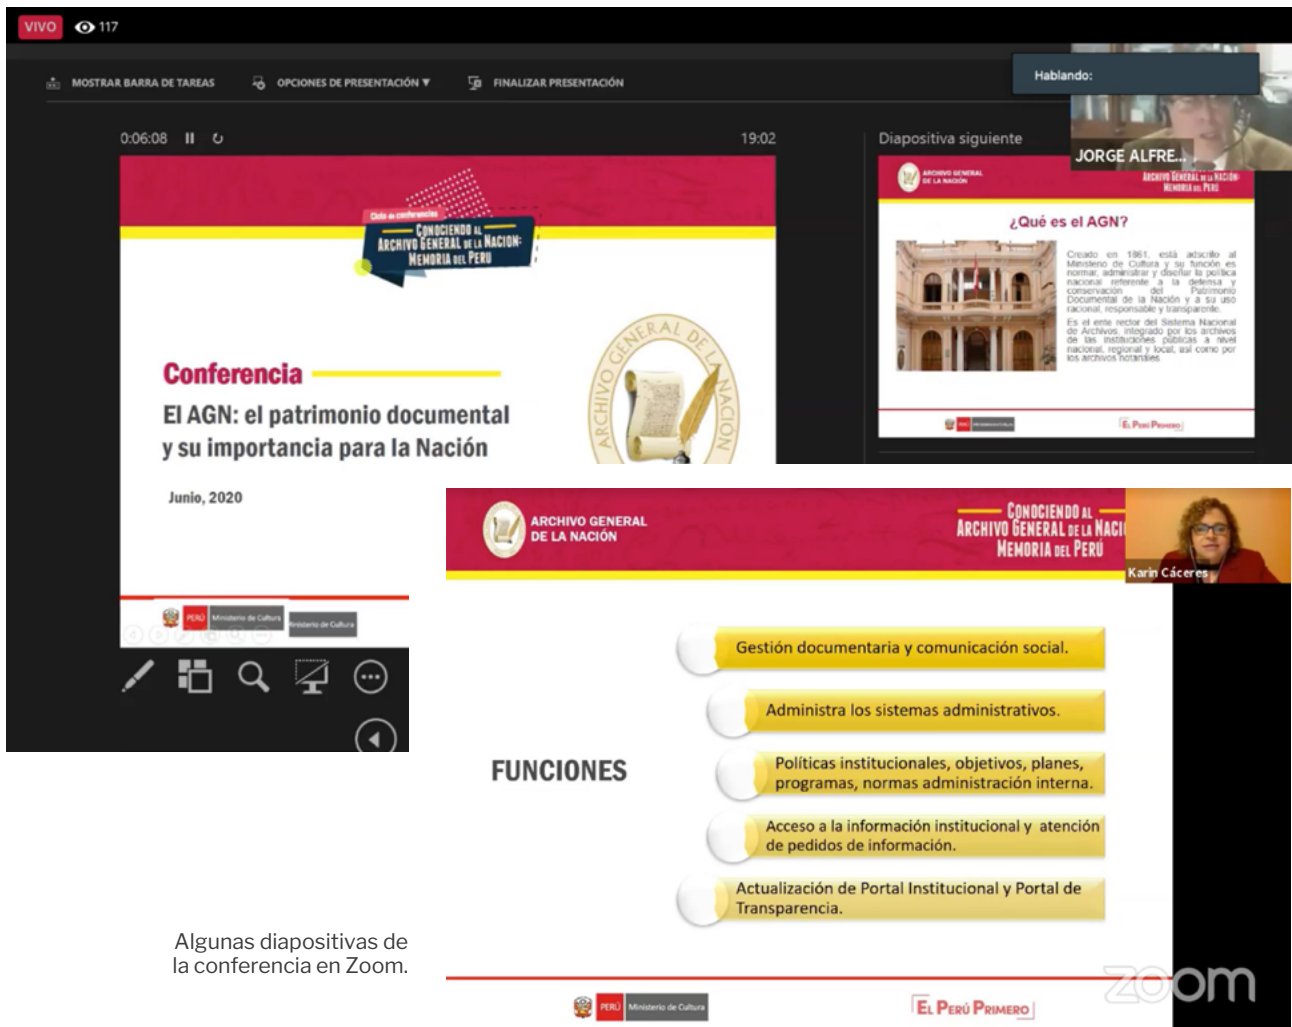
VIVO 117

MOSTRAR BARRA DE TAREAS OPCIONES DE PRESENTACIÓN ▼ FINALIZAR PRESENTACIÓN

Hablando:

0:06:08 19:02

Diapositiva siguiente

JORGE ALFRE...

Ciclo de conferencias
CONOCIENDO AL ARCHIVO GENERAL DE LA NACIÓN: MEMORIA DEL PERÚ

Conferencia
El AGN: el patrimonio documental y su importancia para la Nación

Junio, 2020

ARCHIVO GENERAL DE LA NACIÓN

PERÚ Ministerio de Cultura

ARCHIVO GENERAL DE LA NACIÓN
CONOCIENDO AL ARCHIVO GENERAL DE LA NACIÓN MEMORIA DEL PERÚ

¿Qué es el AGN?

Creado en 1861, está adscrito al Ministerio de Cultura y su función es normar, administrar y diseñar la política nacional referente a la defensa y conservación del Patrimonio Documental de la Nación y a su uso racional, responsable y transparente.

Es el ente rector del Sistema Nacional de Archivos, integrado por los archivos de las instituciones públicas a nivel nacional, regional y local, así como por los archivos notariales.

EL PERÚ PRIMERO

ARCHIVO GENERAL DE LA NACIÓN
CONOCIENDO AL ARCHIVO GENERAL DE LA NACI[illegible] MEMORIA DEL PERÚ

Karin Cáceres

FUNCIONES

Gestión documentaria y comunicación social.

Administra los sistemas administrativos.

Políticas institucionales, objetivos, planes, programas, normas administración interna.

Acceso a la información institucional y atención de pedidos de información.

Actualización de Portal Institucional y Portal de Transparencia.

PERÚ Ministerio de Cultura

EL PERÚ PRIMERO

zoom

Algunas diapositivas de la conferencia en Zoom.